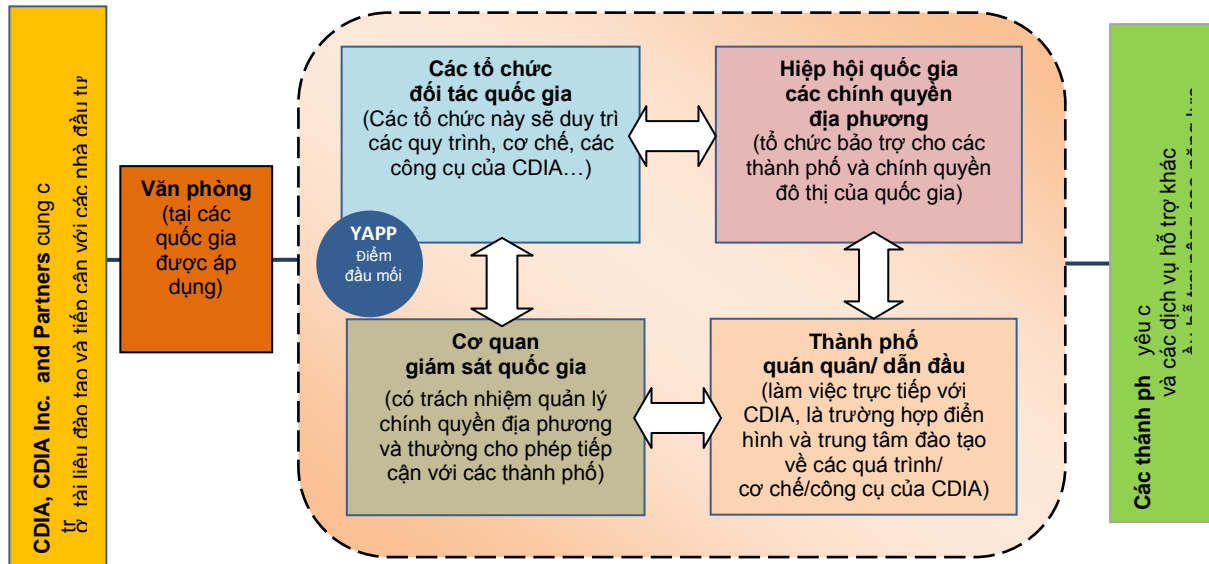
CDIA, CDIA Inc. and Partners cung c tr ở tài liệu đào tạo và tiếp cận với các nhà đầu tư

Văn phòng (tại các quốc gia được áp dụng)

Các tổ chức đối tác quốc gia (Các tổ chức này sẽ duy trì các quy trình, cơ chế, các công cụ của CDIA…)

Hiệp hội quốc gia các chính quyền địa phương (tổ chức bảo trợ cho các thành phố và chính quyền đô thị của quốc gia)

YAPP Điểm đầu mối

Cơ quan giám sát quốc gia (có trách nhiệm quản lý chính quyền địa phương và thường cho phép tiếp cận với các thành phố)

Thành phố quán quân/ dẫn đầu (làm việc trực tiếp với CDIA, là trường hợp điển hình và trung tâm đào tạo về các quá trình/ cơ chế/công cụ của CDIA)

Các thành ph yêu c và các dịch vụ hỗ trợ khác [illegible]